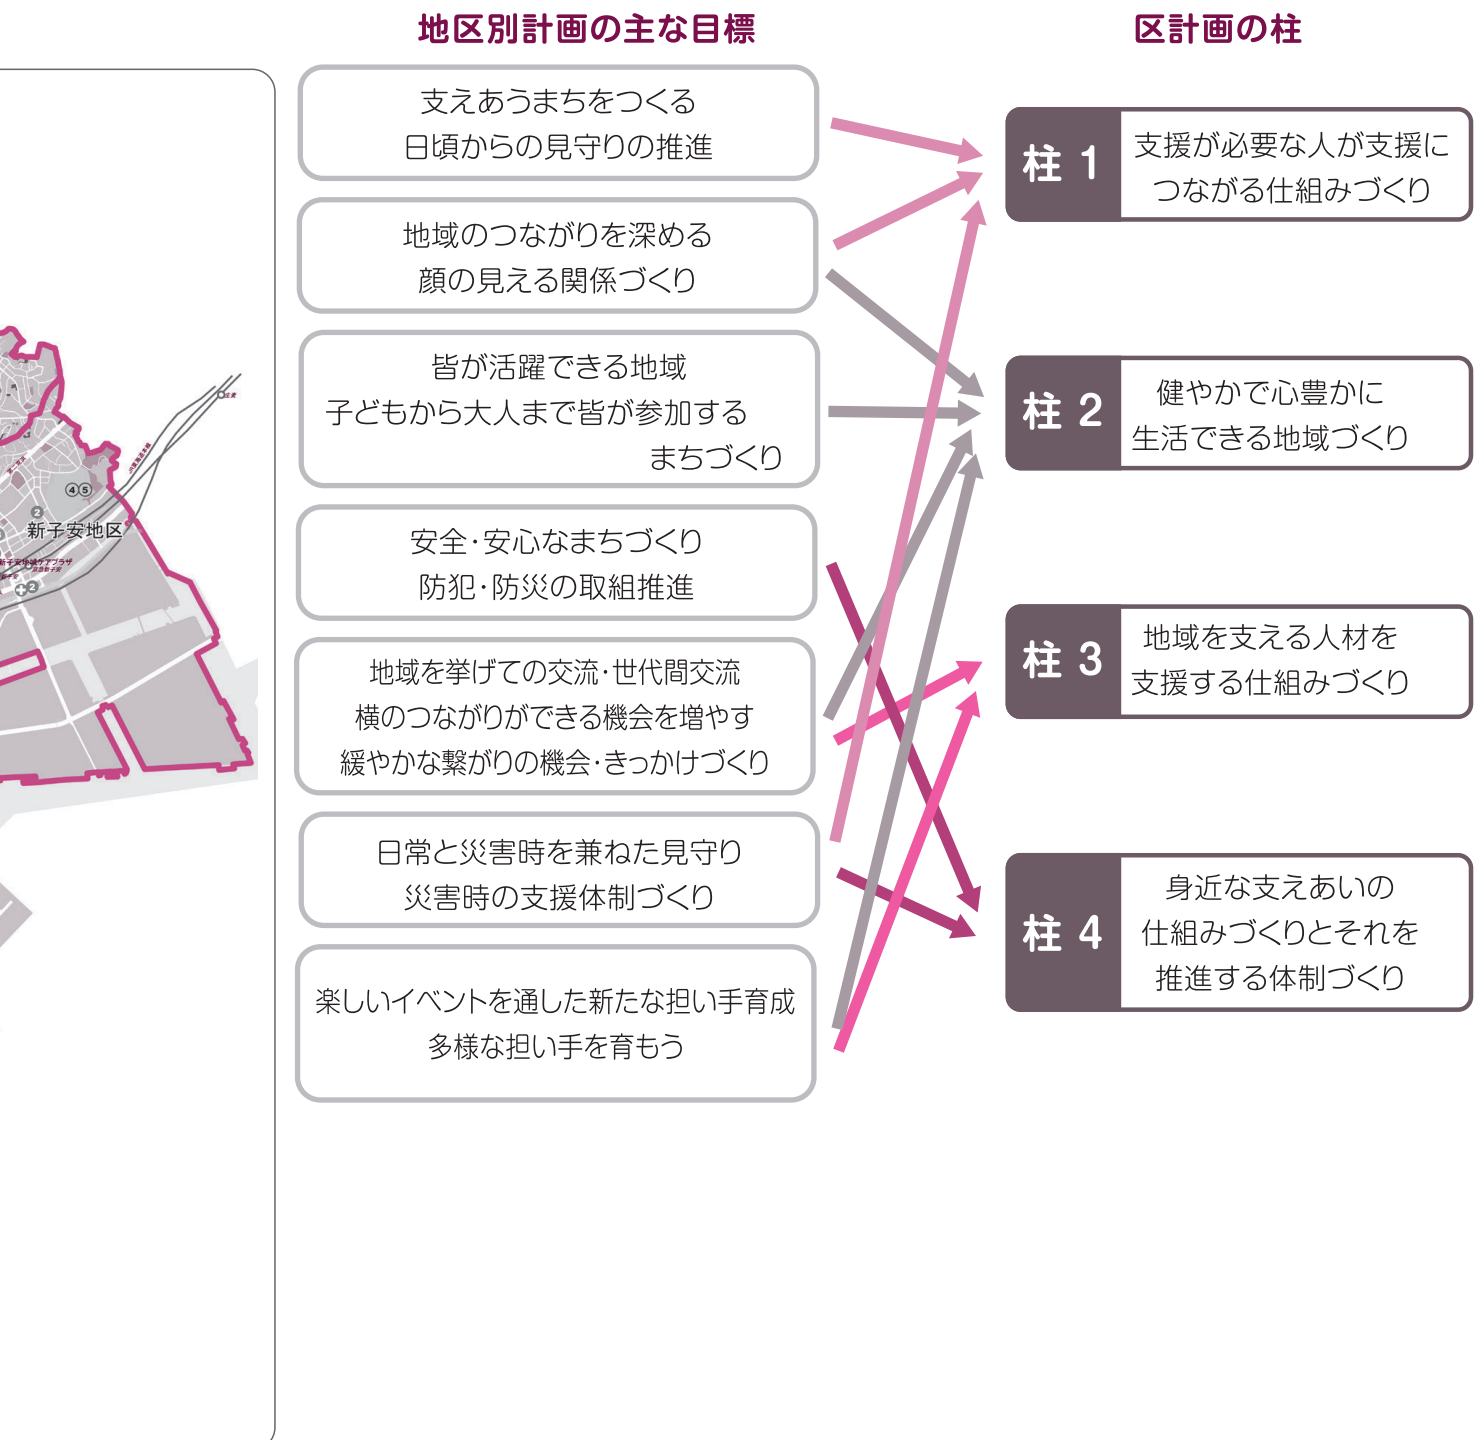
地区別計画の主な目標

区計画の柱

新子安地区

支えあうまちをつくる
日頃からの見守りの推進

地域のつながりを深める
顔の見える関係づくり

皆が活躍できる地域
子どもから大人まで皆が参加する
まちづくり

安全·安心なまちづくり
防犯·防災の取組推進

地域を挙げての交流·世代間交流
横のつながりができる機会を増やす
緩やかな繋がりの機会·きっかけづくり

日常と災害時を兼ねた見守り
災害時の支援体制づくり

楽しいイベントを通した新たな担い手育成
多様な担い手を育もう

柱 1 支援が必要な人が支援につながる仕組みづくり

柱 2 健やかで心豊かに生活できる地域づくり

柱 3 地域を支える人材を支援する仕組みづくり

柱 4 身近な支えあいの仕組みづくりとそれを推進する体制づくり